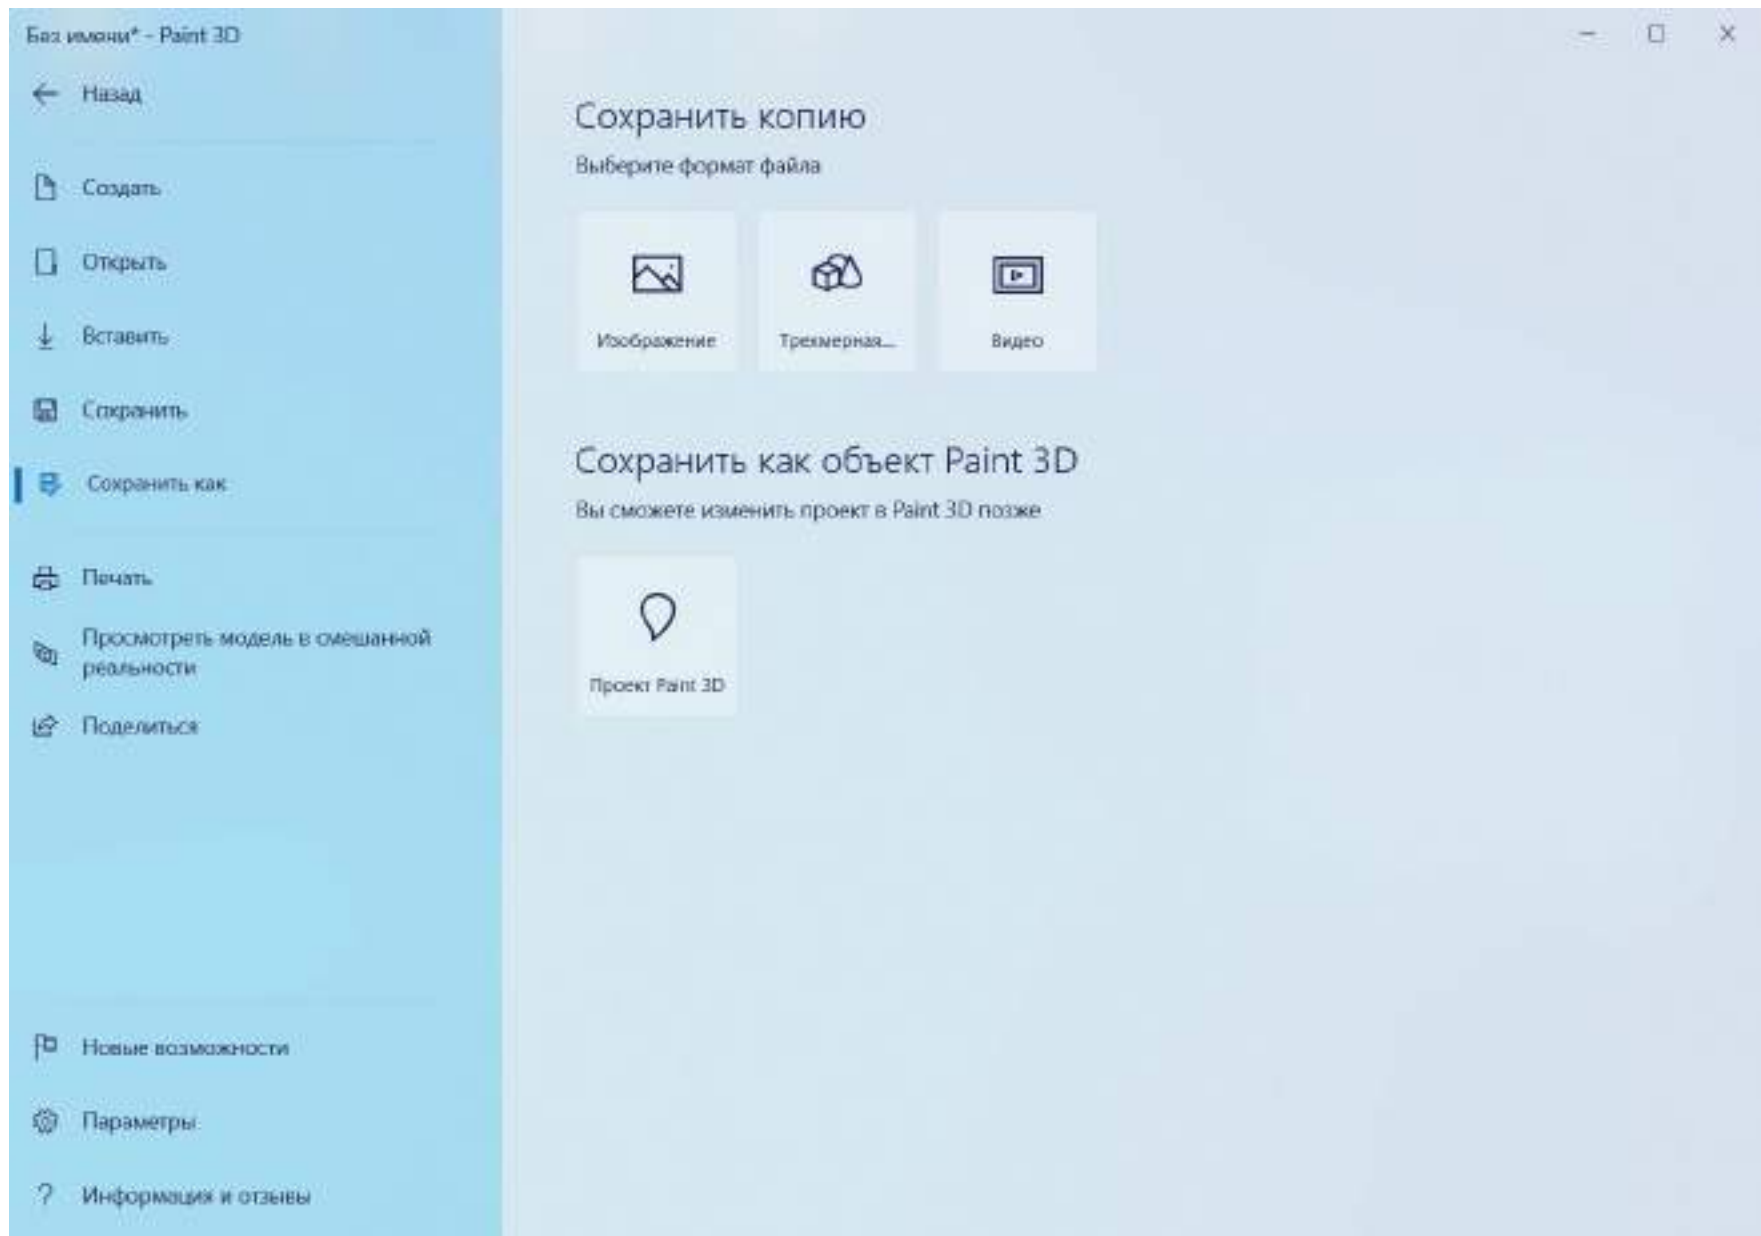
Без имени* - Paint 3D

Назад

Создать

Открыть

Вставить

Сохранить

Сохранить как

Печать

Просмотреть модель в смешанной реальности

Поделиться

Новые возможности

Параметры

Информация и отзывы

Сохранить копию

Выберите формат файла

Изображение

Трехмерная...

Видео

Сохранить как объект Paint 3D

Вы сможете изменить проект в Paint 3D позже

Проект Paint 3D